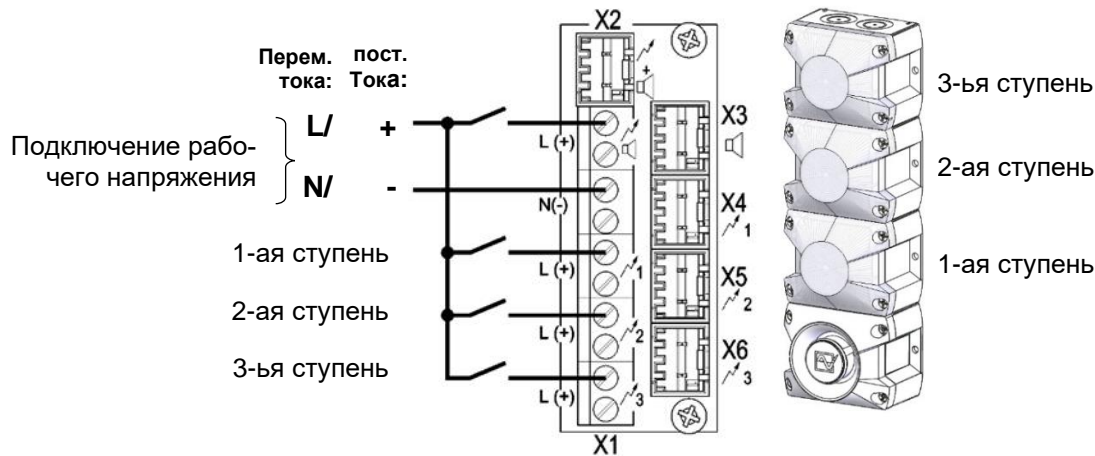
Перем. тока:

пост. Тока:

X2

L/ +

N/ -

Подключение рабочего напряжения

1-ая ступень

2-ая ступень

3-ья ступень

L (+)

N(-)

L (+)

L (+)

L (+)

1

2

3

X3

X4
1

X5
2

X6
3

X1

3-ья ступень

2-ая ступень

1-ая ступень